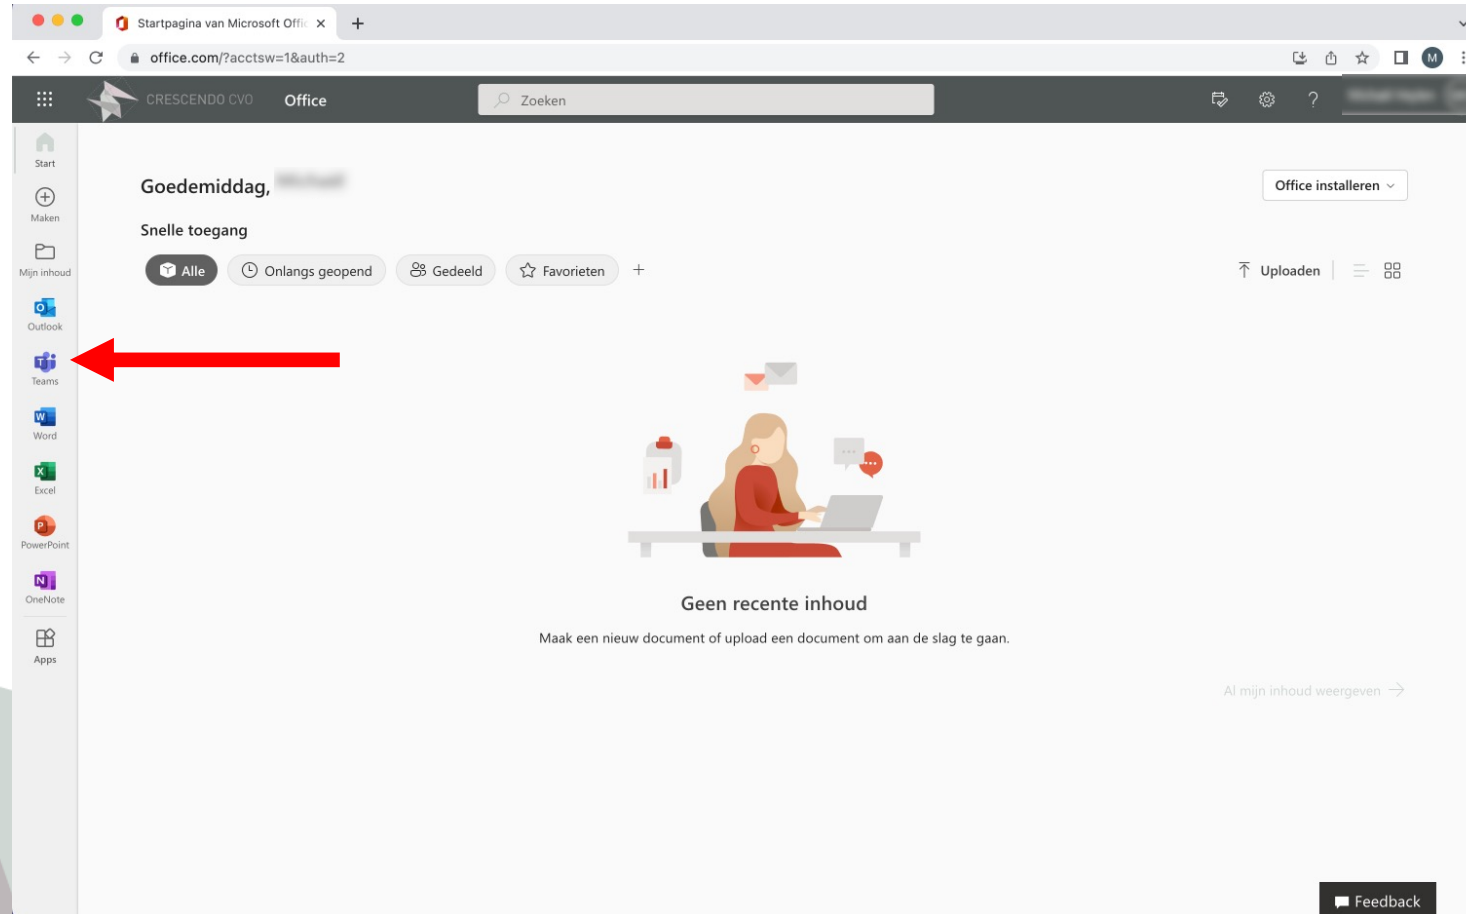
Startpagina van Microsoft Offic ×
+
office.com/?acctsw=1&auth=2
M
CRESCENDO CVO
Office
Zoeken
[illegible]
Start
Maken
Mijn inhoud
Outlook
Teams
Word
Excel
PowerPoint
OneNote
Apps
Goedemiddag, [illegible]
Office installeren
Snelle toegang
Alle
Onlangs geopend
Gedeeld
Favorieten
+
Uploaden
Geen recente inhoud
Maak een nieuw document of upload een document om aan de slag te gaan.
Al mijn inhoud weergeven →
Feedback